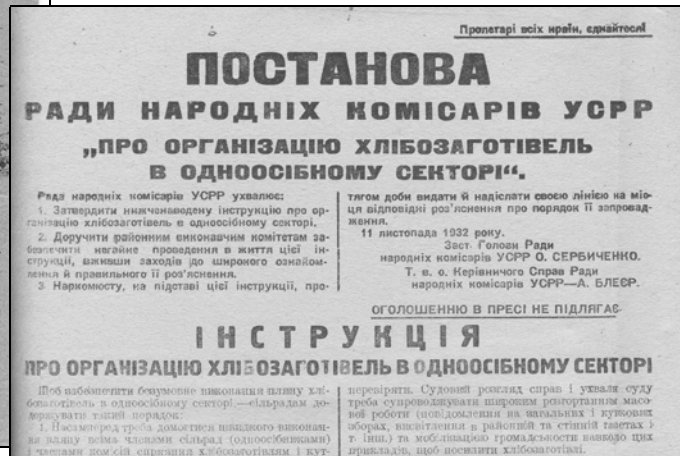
Пролетарі всіх країн, єднайтеся!

ПОСТАНОВА
РАДИ НАРОДНІХ КОМІСАРІВ УСРР
„ПРО ОРГАНІЗАЦІЮ ХЛІБОЗАГОТІВЕЛЬ В ОДНООСІБНОМУ СЕКТОРІ".

Рада народніх комісарів УСРР ухвалює:
1. Затвердити нижченаведену інструкцію про організацію хлібозаготівель в одноосібному секторі.
2. Доручити районним виконавчим комітетам забезпечити негайне проведення в життя цієї інструкції, вживши заходів до широкого ознайомлення й правильного її роз'яснення.
3. Наркомюсту, на підставі цієї інструкції, протягом доби видати й надіслати своєю лінією на місця відповідні роз'яснення про порядок її запровадження.

11 листопада 1932 року.
Заст. Голови Ради народніх комісарів УСРР О. СЕРБИЧЕНКО.
Т. в. о. Керівничого Справ Ради народніх комісарів УСРР—А. БЛЕЄР.

ОГОЛОШЕННЮ В ПРЕСІ НЕ ПІДЛЯГАЄ

ІНСТРУКЦІЯ
ПРО ОРГАНІЗАЦІЮ ХЛІБОЗАГОТІВЕЛЬ В ОДНООСІБНОМУ СЕКТОРІ

Щоб забезпечити безумовне виконання плану хлібозаготівель в одноосібному секторі,—сільрадам додержувати такий порядок:
1. Насамперед треба домогтися швидкого виконання плану всіма членами сільрад (одноосібниками) і членами комісій сприяння хлібозаготівлям і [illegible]

перевіряти. Судовий розгляд справ і ухвали суду треба супроводжувати широким розгортанням масової роботи (повідомлення на загальних і кутикових зборах, висвітлення в районній та стінній газетах і т. інш.) та мобілізацією громадськости навколо цих прикладів, щоб посилити хлібозаготівлі.